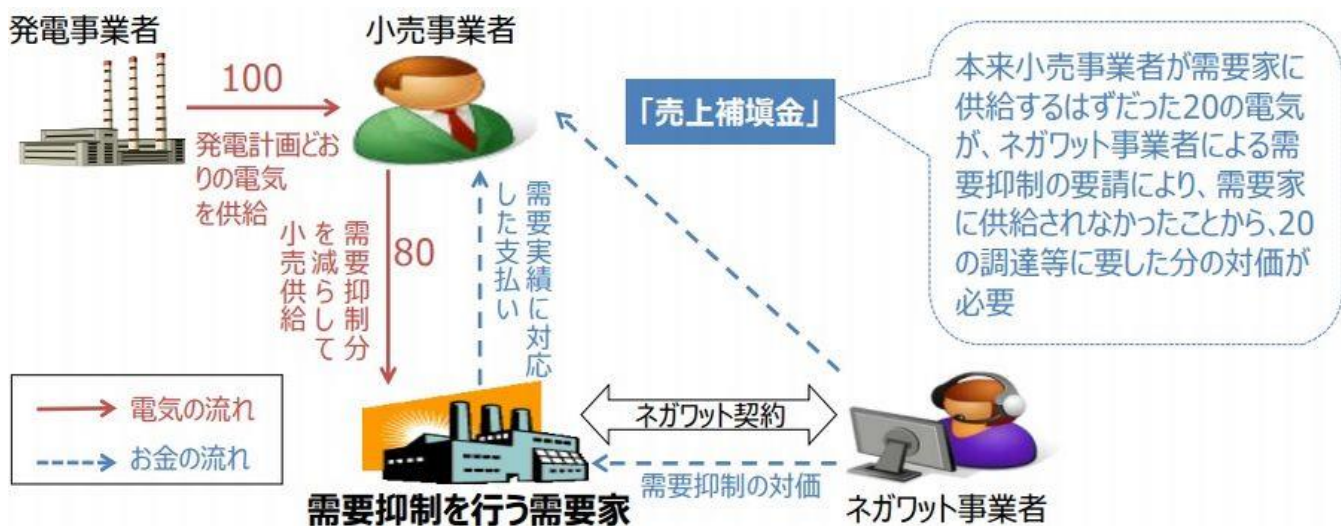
発電事業者

小売事業者

100

発電計画どおりの電気を供給

80

需要抑制分を減らして小売供給

需要実績に対応した支払い

「売上補填金」

本来小売事業者が需要家に供給するはずだった20の電気が、ネガワット事業者による需要抑制の要請により、需要家に供給されなかったことから、20の調達等に要した分の対価が必要

電気の流れ

お金の流れ

ネガワット契約

需要抑制の対価

需要抑制を行う需要家

ネガワット事業者